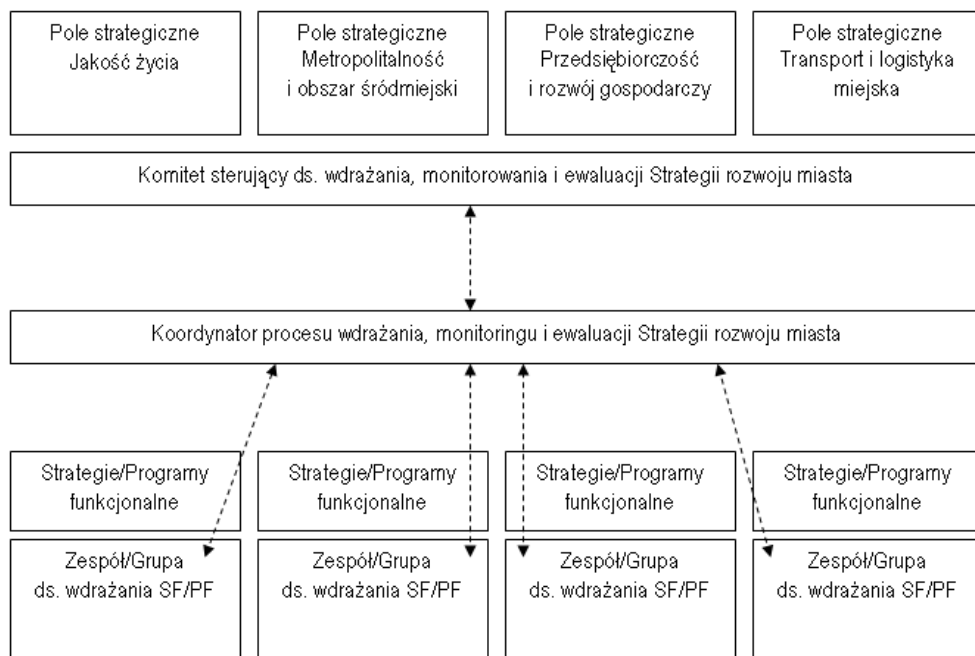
Pole strategiczne
Jakość życia

Pole strategiczne
Metropolitalność
i obszar śródmiejski

Pole strategiczne
Przedsiębiorczość
i rozwój gospodarczy

Pole strategiczne
Transport i logistyka
miejska

Komitet sterujący ds. wdrażania, monitorowania i ewaluacji Strategii rozwoju miasta

Koordynator procesu wdrażania, monitoringu i ewaluacji Strategii rozwoju miasta

Strategie/Programy
funkcjonalne

Strategie/Programy
funkcjonalne

Strategie/Programy
funkcjonalne

Strategie/Programy
funkcjonalne

Zespół/Grupa
ds. wdrażania SF/PF

Zespół/Grupa
ds. wdrażania SF/PF

Zespół/Grupa
ds. wdrażania SF/PF

Zespół/Grupa
ds. wdrażania SF/PF